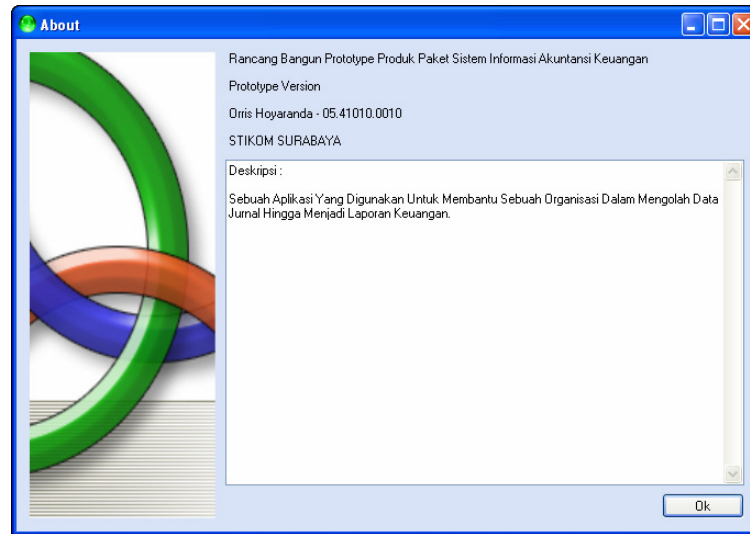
About

Rancang Bangun Prototype Produk Paket Sistem Informasi Akuntansi Keuangan

Prototype Version

Orris Hoyaranda - 05.41010.0010

STIKOM SURABAYA

Deskripsi :

Sebuah Aplikasi Yang Digunakan Untuk Membantu Sebuah Organisasi Dalam Mengolah Data Jurnal Hingga Menjadi Laporan Keuangan.

Ok